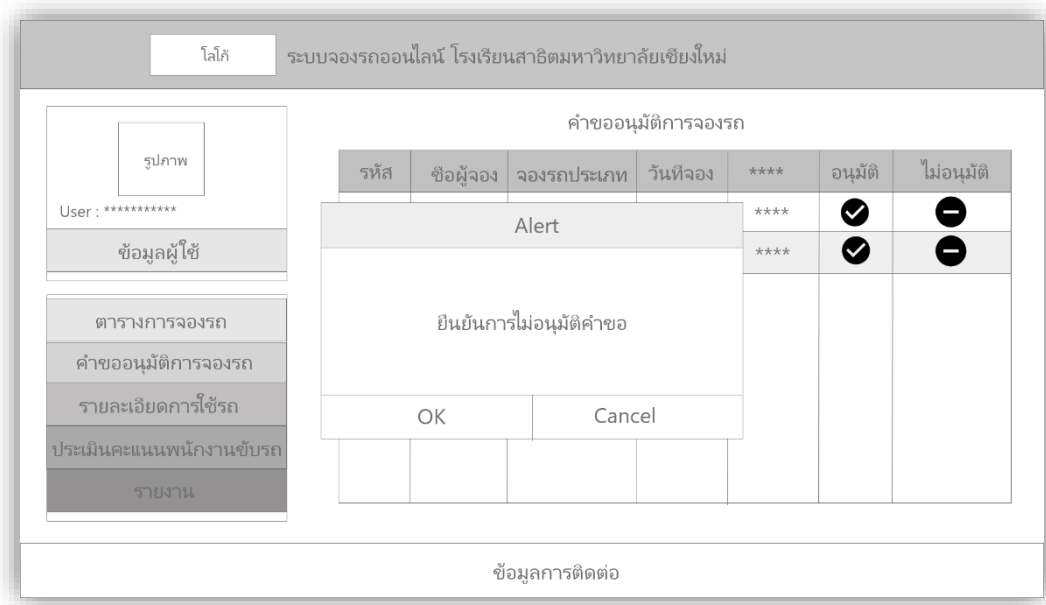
โลโก้ ระบบจองรถออนไลน์ โรงเรียนสาธิตมหาวิทยาลัยเชียงใหม่

รูปภาพ

User : ***********

ข้อมูลผู้ใช้

ตารางการจองรถ

คำขออนุมัติการจองรถ

รายละเอียดการใช้รถ

ประเมินคะแนนพนักงานขับรถ

รายงาน

คำขออนุมัติการจองรถ

| รหัส | ชื่อผู้จอง | จองรถประเภท | วันที่จอง | **** | อนุมัติ | ไม่อนุมัติ |
|---|---|---|---|---|---|---|
| | | | | **** | | |
| | | | | **** | | |

Alert

ยืนยันการไม่อนุมัติคำขอ

OK Cancel

ข้อมูลการติดต่อ